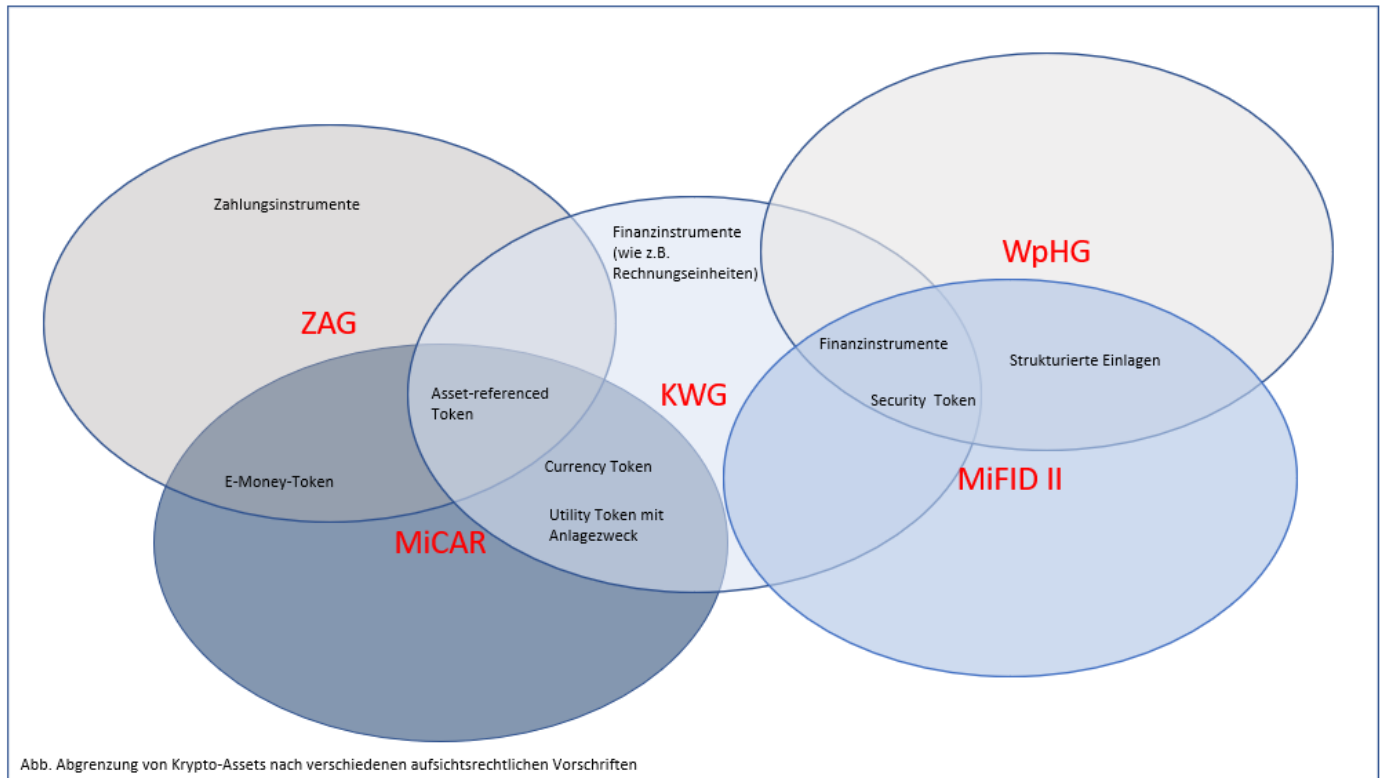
Zahlungsinstrumente

ZAG

Finanzinstrumente (wie z.B. Rechnungseinheiten)

WpHG

KWG

Finanzinstrumente

Strukturierte Einlagen

Asset-referenced Token

Security Token

E-Money-Token

Currency Token

MiFID II

Utility Token mit Anlagezweck

MiCAR

Abb. Abgrenzung von Krypto-Assets nach verschiedenen aufsichtsrechtlichen Vorschriften